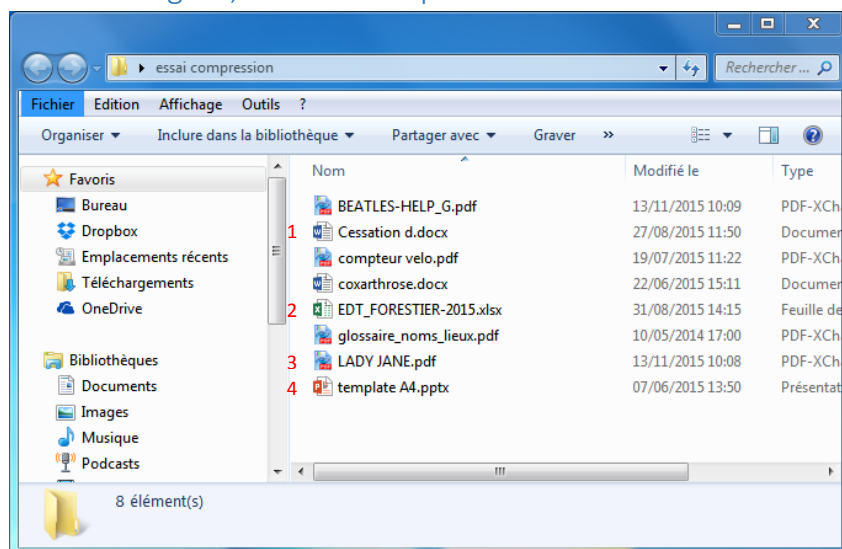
essai compression

Rechercher...

Fichier Edition Affichage Outils ?

Organiser ▾ Inclure dans la bibliothèque ▾ Partager avec ▾ Graver »

Favoris
Bureau
Dropbox
Emplacements récents
Téléchargements
OneDrive

Bibliothèques
Documents
Images
Musique
Podcasts

| | Nom | Modifié le | Type |
|---|---|---|---|
| | BEATLES-HELP_G.pdf | 13/11/2015 10:09 | PDF-XCha |
| 1 | Cessation d.docx | 27/08/2015 11:50 | Documen |
| | compteur velo.pdf | 19/07/2015 11:22 | PDF-XCha |
| | coxarthrose.docx | 22/06/2015 15:11 | Documen |
| 2 | EDT_FORESTIER-2015.xlsx | 31/08/2015 14:15 | Feuille de |
| | glossaire_noms_lieux.pdf | 10/05/2014 17:00 | PDF-XCha |
| 3 | LADY JANE.pdf | 13/11/2015 10:08 | PDF-XCha |
| 4 | template A4.pptx | 07/06/2015 13:50 | Présentat |

8 élément(s)